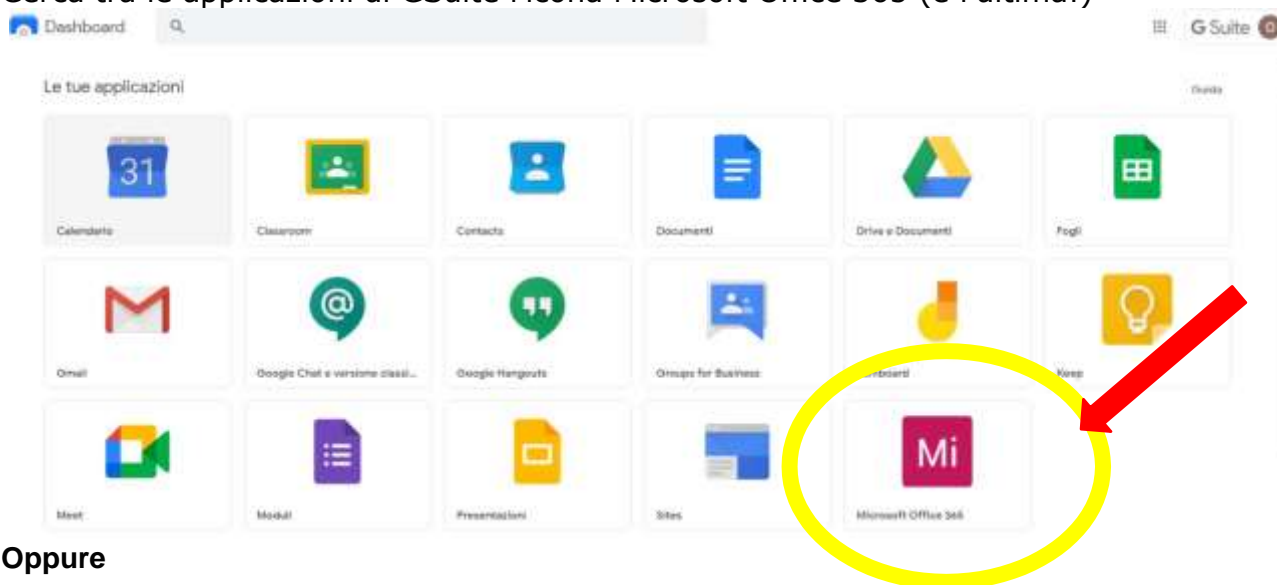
Cerca tra le applicazioni di GSuite l'icona Microsoft Office 365 (e l'ultima!)

Dashboard

G Suite

Le tue applicazioni

Guida

31

Calendario

Classroom

Contacts

Documenti

Drive e Documenti

Fogli

Gmail

Google Chat e versione classi...

Google Hangouts

Groups for Business

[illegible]board

Keep

Meet

Moduli

Presentazioni

Sites

Mi

Microsoft Office 365

**Oppure**